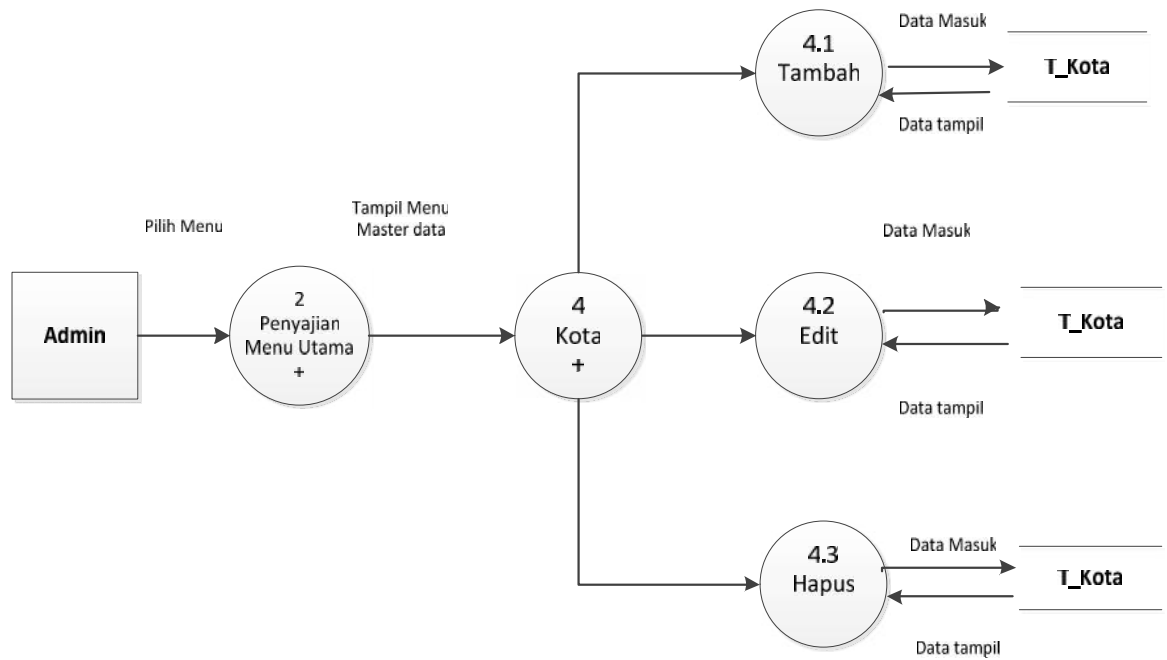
Data Masuk

4.1
Tambah

T_Kota

Data tampil

Pilih Menu

Tampil Menu
Master data

Data Masuk

Admin

2
Penyajian
Menu Utama
+

4
Kota
+

4.2
Edit

T_Kota

Data tampil

4.3
Hapus

Data Masuk

T_Kota

Data tampil